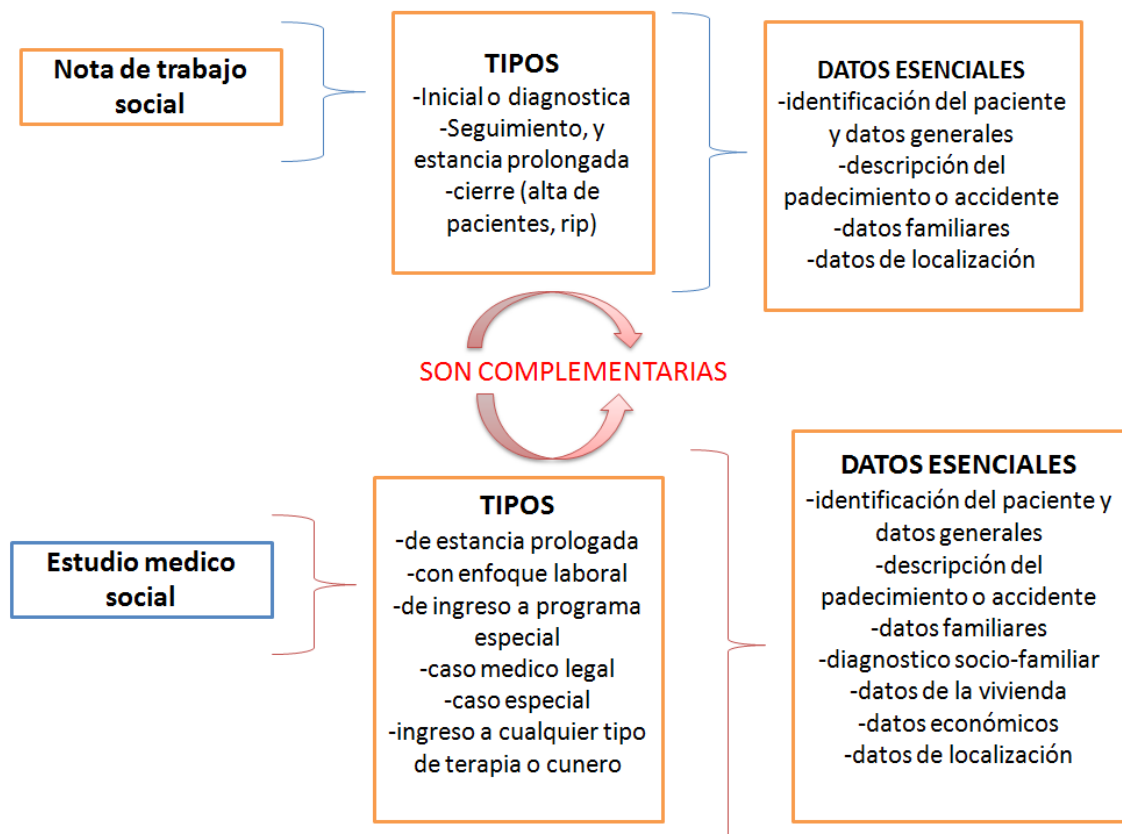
Nota de trabajo social

TIPOS
-Inicial o diagnostica
-Seguimiento, y estancia prolongada
-cierre (alta de pacientes, rip)

DATOS ESENCIALES
-identificación del paciente y datos generales
-descripción del padecimiento o accidente
-datos familiares
-datos de localización

SON COMPLEMENTARIAS

Estudio medico social

TIPOS
-de estancia prologada
-con enfoque laboral
-de ingreso a programa especial
-caso medico legal
-caso especial
-ingreso a cualquier tipo de terapia o cunero

DATOS ESENCIALES
-identificación del paciente y datos generales
-descripción del padecimiento o accidente
-datos familiares
-diagnostico socio-familiar
-datos de la vivienda
-datos económicos
-datos de localización